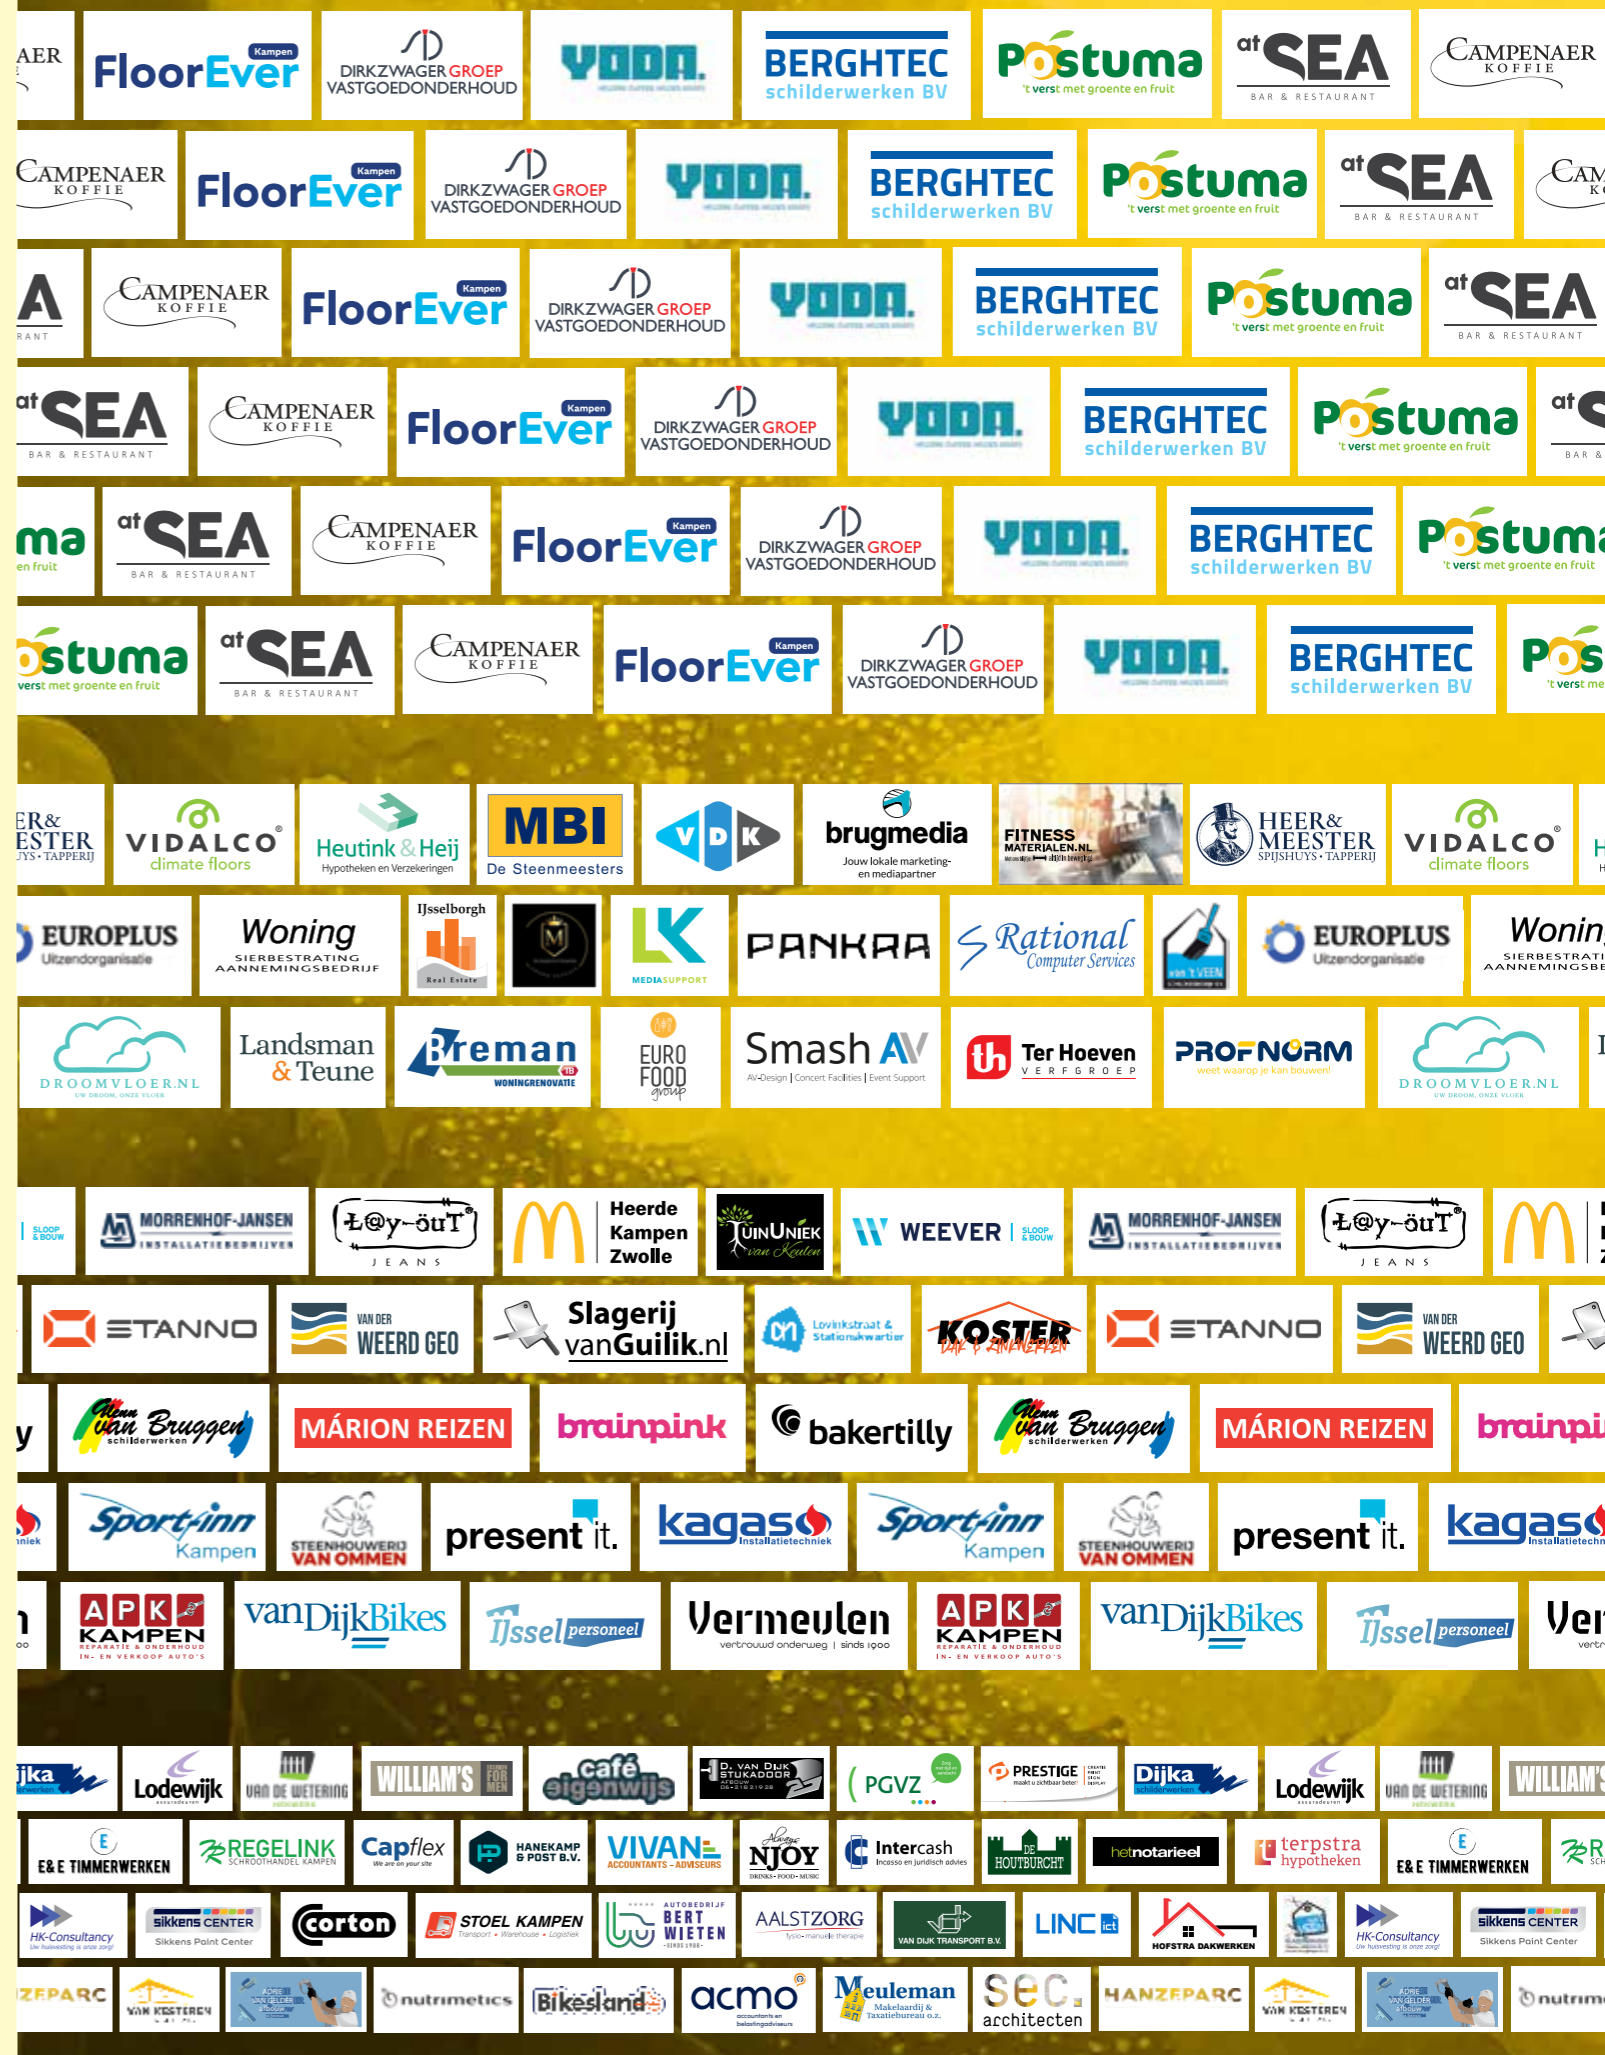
AER
FloorEver Kampen
DIRKZWAGER GROEP VASTGOEDONDERHOUD
VODA.
BERGHTEC schilderwerken BV
Postuma 't verst met groente en fruit
at SEA BAR & RESTAURANT
CAMPENAER KOFFIE

CAMPENAER KOFFIE
FloorEver Kampen
DIRKZWAGER GROEP VASTGOEDONDERHOUD
VODA.
BERGHTEC schilderwerken BV
Postuma 't verst met groente en fruit
at SEA BAR & RESTAURANT

VIDALCO climate floors
Heutink & Heij Hypotheken en Verzekeringen
MBI De Steenmeesters
VDK
brugmedia Jouw lokale marketing- en mediapartner
FITNESS MATERIALEN.NL
HEER & MEESTER SPIJSHUYS · TAPPERIJ
VIDALCO climate floors

EUROPLUS Uitzendorganisatie
Woning SIERBESTRATING AANNEMINGSBEDRIJF
IJsselborgh Real Estate
LK MEDIASUPPORT
PANKRA
Rational Computer Services
van 't VEEN
EUROPLUS Uitzendorganisatie

DROOMVLOER.NL UW DROOM, ONZE VLOER
Landsman & Teune
Breman WONINGRENOVATIE
EURO FOOD group
Smash AV AV-Design | Concert Facilities | Event Support
Ter Hoeven VERFGROEP
PROFNORM weet waarop je kan bouwen!
DROOMVLOER.NL UW DROOM, ONZE VLOER

SLOOP & BOUW
MORRENHOF-JANSEN INSTALLATIEBEDRIJVEN
L@y-öuT JEANS
Heerde Kampen Zwolle
UINUNIEK van Keulen
WEEVER SLOOP & BOUW

ETANNO
VAN DER WEERD GEO
Slagerij vanGuilik.nl
Lovinkstraat & Stationskwartier
KOSTER DAK & ZINKWERKEN

Glenn van Bruggen schilderwerken
MÁRION REIZEN
brainpink
bakertilly

Sport-inn Kampen
STEENHOUWERIJ VAN OMMEN
present it.
kagas installatietechniek

APK KAMPEN REPARATIE & ONDERHOUD IN- EN VERKOOP AUTO'S
vanDijkBikes
IJssel personeel
Vermeulen vertrouwd onderweg | sinds 1900

Dijka schilderwerken
Lodewijk assuradeuren
VAN DE WETERING
WILLIAM'S
café eigenwijs
D. VAN DIJK STUKADOOR
PGVZ
PRESTIGE

E&E TIMMERWERKEN
REGELINK SCHROOTHANDEL KAMPEN
Capflex We are on your site
HANEKAMP & POST B.V.
VIVANTE ACCOUNTANTS - ADVISEURS
Always NJOY DRINKS - FOOD - MUSIC
Intercash Incasso en juridisch advies
DE HOUTBURCHT
hetnotarieel
terpstra hypotheken

HK-Consultancy Uw huisvesting is onze zorg!
sikkens CENTER Sikkens Point Center
corton
STOEL KAMPEN Transport • Warehouse • Logistiek
AUTOBEDRIJF BERT WIETEN
AALSTZORG fysio- manuele therapie
VAN DIJK TRANSPORT B.V.
LINC ict
HOFSTRA DAKWERKEN

HANZEPARC
VAN KESTEREN
ADRIE VAN GELDER
nutrimetics
Bikesland
acmo accountants en belastingadviseurs
Meuleman Makelaardij & Taxatiebureau o.z.
sec. architecten